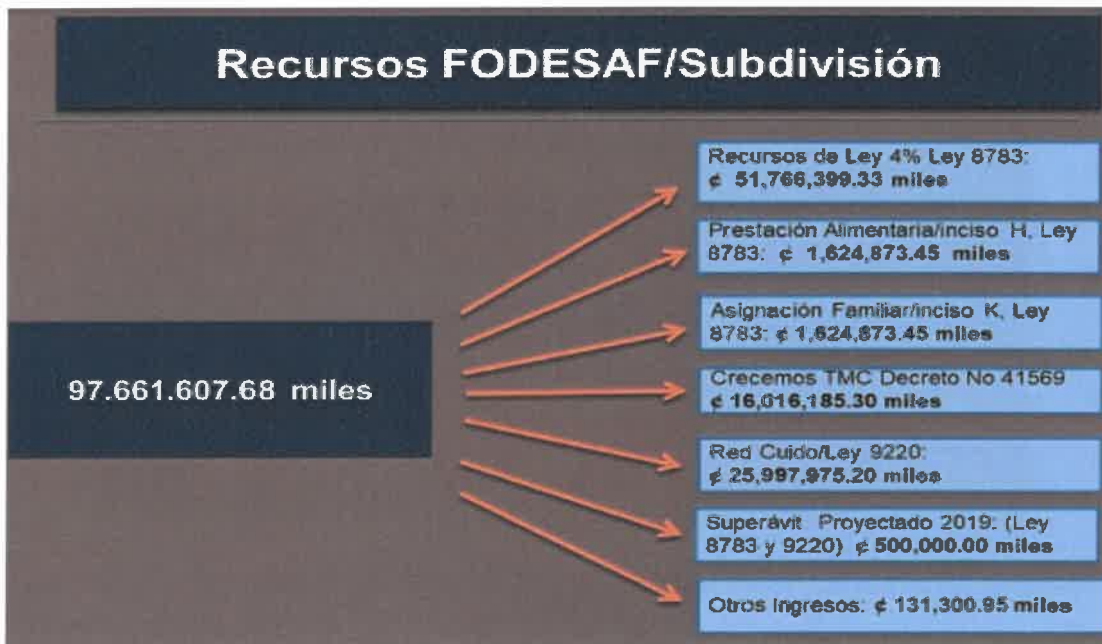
Recursos FODESAF/Subdivisión

97.661.607.68 miles

Recursos de Ley 4% Ley 8783: ¢ 51,766,399.33 miles

Prestación Alimentaria/inciso H, Ley 8783: ¢ 1,624,873.45 miles

Asignación Familiar/inciso K, Ley 8783: ¢ 1,624,873.45 miles

Crecemos TMC Decreto No 41569 ¢ 16,016,185.30 miles

Red Cuido/Ley 9220: ¢ 25,997,975.20 miles

Superávit Proyectado 2019: (Ley 8783 y 9220) ¢ 500,000.00 miles

Otros Ingresos: ¢ 131,300.95 miles